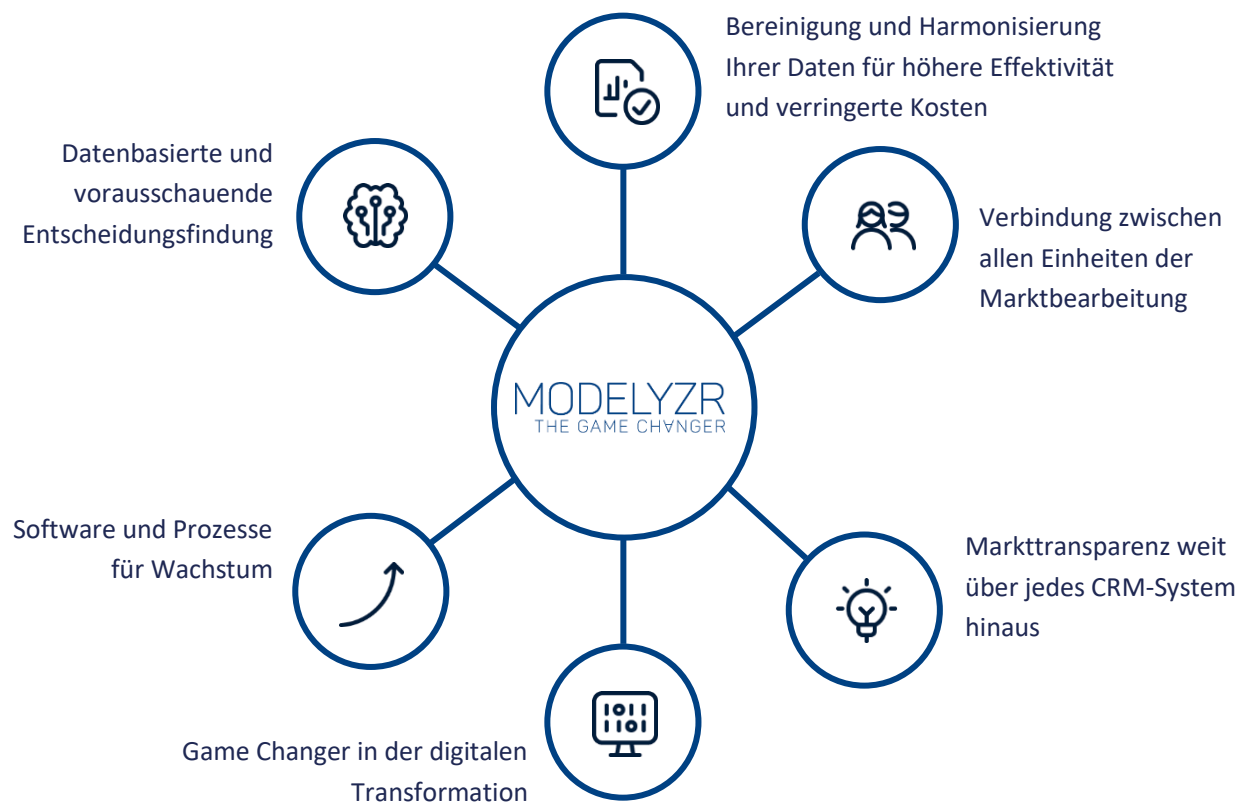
Bereinigung und Harmonisierung Ihrer Daten für höhere Effektivität und verringerte Kosten

Datenbasierte und vorausschauende Entscheidungsfindung

Verbindung zwischen allen Einheiten der Marktbearbeitung

MODELYZR
THE GAME CHANGER

Software und Prozesse für Wachstum

Markttransparenz weit über jedes CRM-System hinaus

1011
1100

Game Changer in der digitalen Transformation